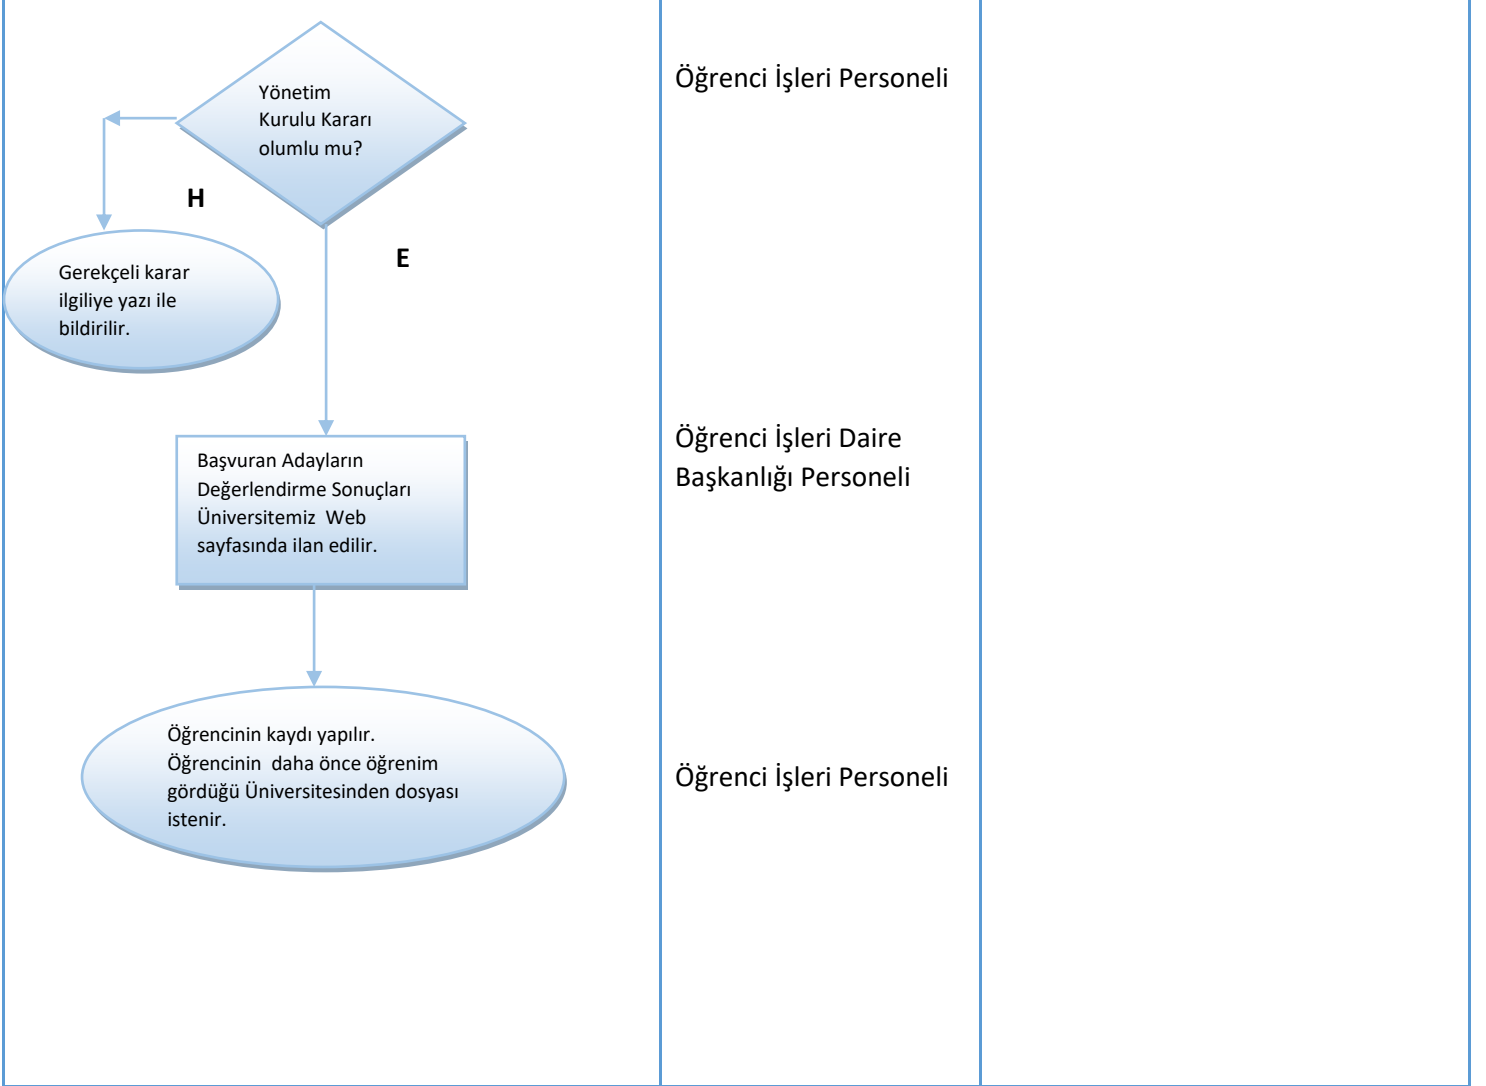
Yönetim Kurulu Kararı olumlu mu?

H

E

Gerekçeli karar ilgiliye yazı ile bildirilir.

Başvuran Adayların Değerlendirme Sonuçları Üniversitemiz Web sayfasında ilan edilir.

Öğrencinin kaydı yapılır. Öğrencinin daha önce öğrenim gördüğü Üniversitesinden dosyası istenir.

Öğrenci İşleri Personeli

Öğrenci İşleri Daire Başkanlığı Personeli

Öğrenci İşleri Personeli